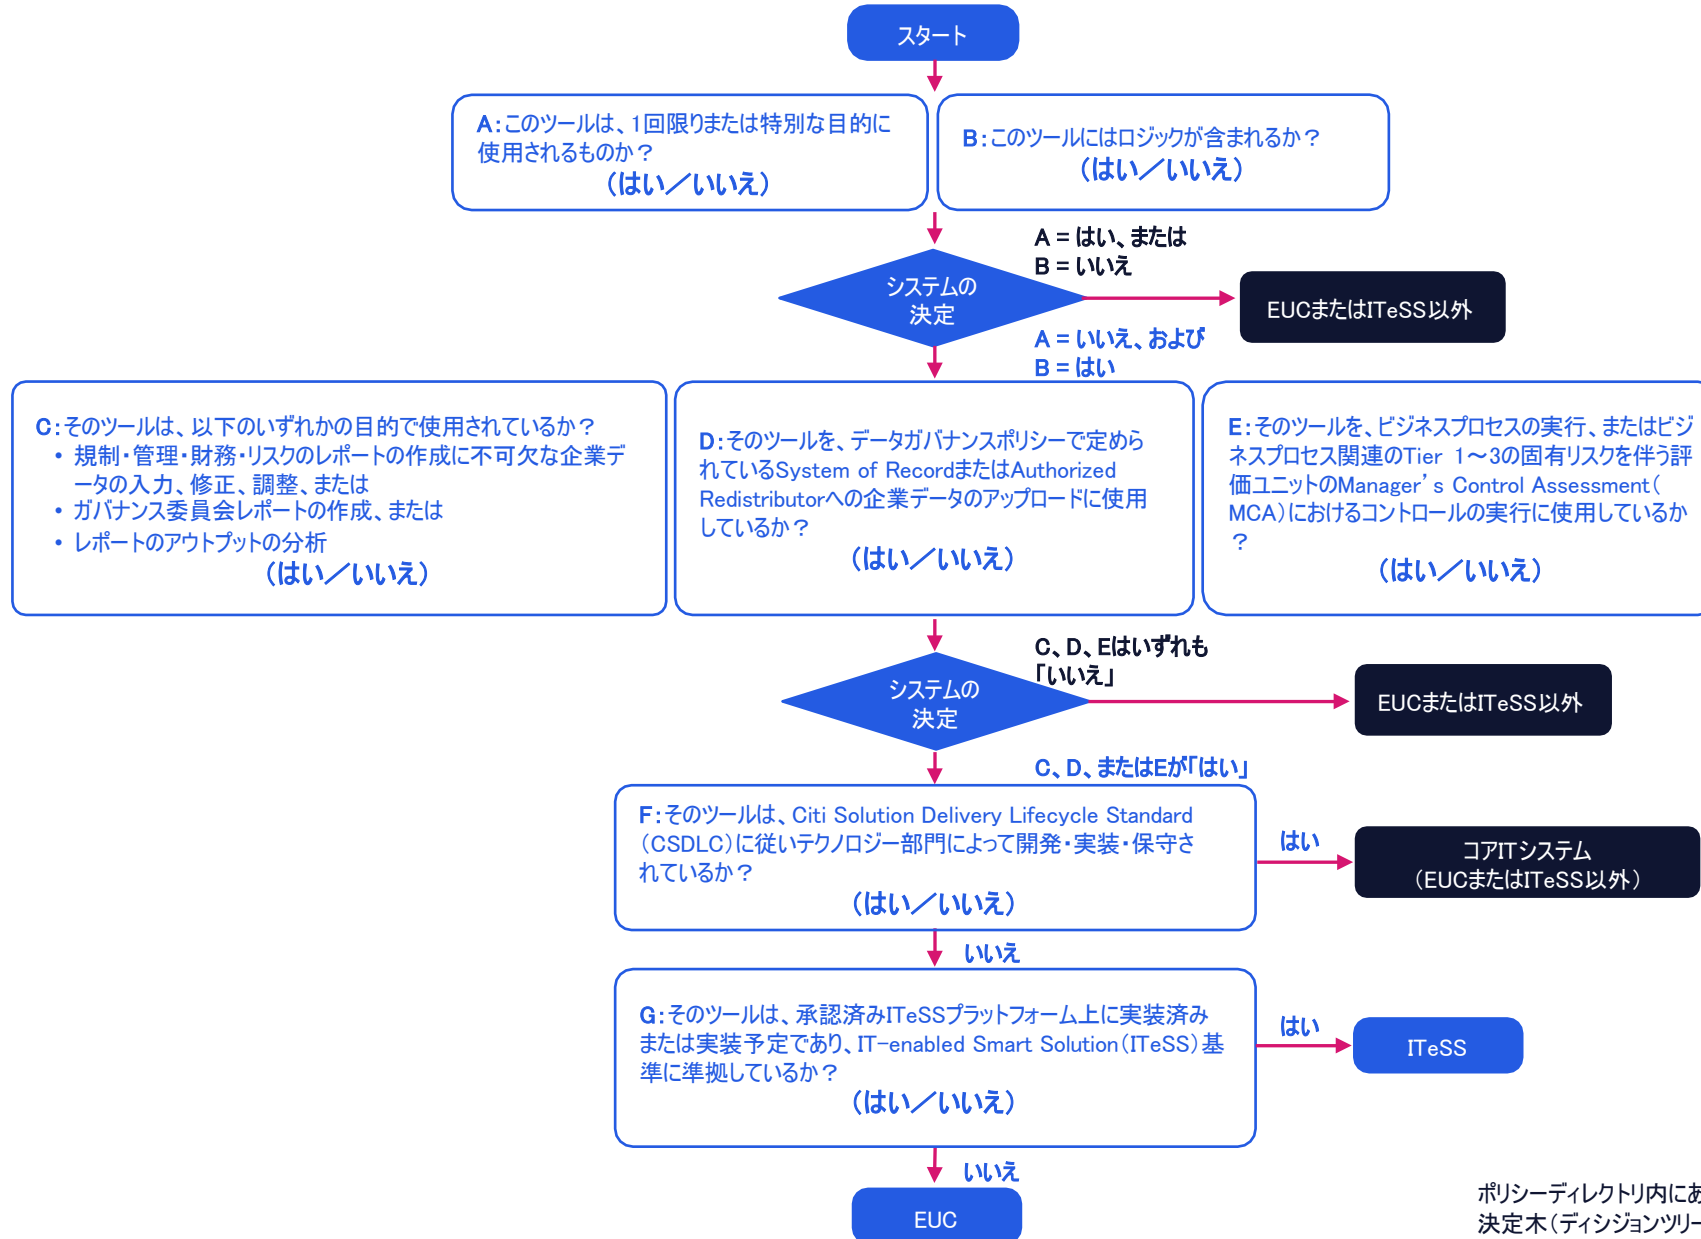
スタート

A:このツールは、1回限りまたは特別な目的に使用されるものか？
（はい／いいえ）

B:このツールにはロジックが含まれるか？
（はい／いいえ）

A = はい、または
B = いいえ

システムの決定

EUCまたはITeSS以外

A = いいえ、および
B = はい

C:そのツールは、以下のいずれかの目的で使用されているか？
• 規制・管理・財務・リスクのレポートの作成に不可欠な企業データの入力、修正、調整、または
• ガバナンス委員会レポートの作成、または
• レポートのアウトプットの分析
（はい／いいえ）

D:そのツールを、データガバナンスポリシーで定められているSystem of RecordまたはAuthorized Redistributorへの企業データのアップロードに使用しているか？
（はい／いいえ）

E:そのツールを、ビジネスプロセスの実行、またはビジネスプロセス関連のTier 1～3の固有リスクを伴う評価ユニットのManager’s Control Assessment（MCA）におけるコントロールの実行に使用しているか？
（はい／いいえ）

C、D、Eはいずれも「いいえ」

システムの決定

EUCまたはITeSS以外

C、D、またはEが「はい」

F:そのツールは、Citi Solution Delivery Lifecycle Standard（CSDLC）に従いテクノロジー部門によって開発・実装・保守されているか？
（はい／いいえ）

はい

コアITシステム
（EUCまたはITeSS以外）

いいえ

G:そのツールは、承認済みITeSSプラットフォーム上に実装済みまたは実装予定であり、IT-enabled Smart Solution（ITeSS）基準に準拠しているか？
（はい／いいえ）

はい

ITeSS

いいえ

EUC

ポリシーディレクトリ内にあ
決定木（ディシジョンツリー